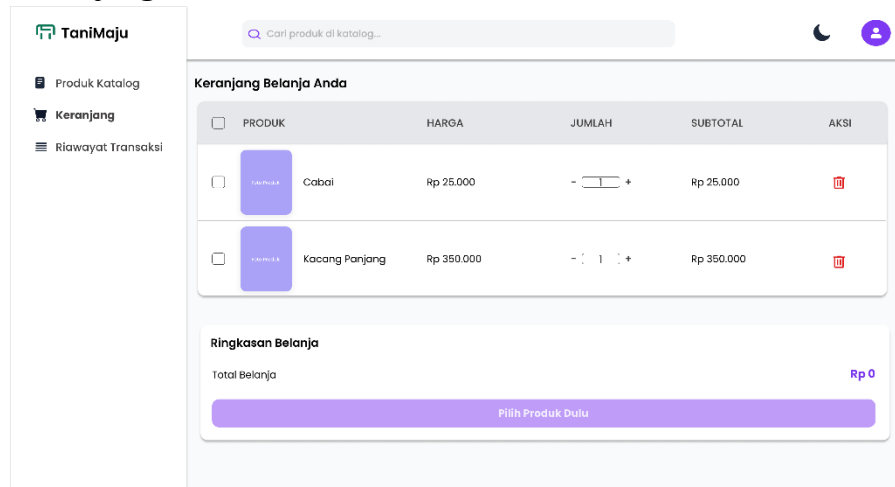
TaniMaju

Produk Katalog
Keranjang
Riawayat Transaksi

Cari produk di katalog...

Keranjang Belanja Anda

| | PRODUK | | HARGA | JUMLAH | SUBTOTAL | AKSI |
|---|---|---|---|---|---|---|
| | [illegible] | Cabai | Rp 25.000 | - 1 + | Rp 25.000 | |
| | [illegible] | Kacang Panjang | Rp 350.000 | - 1 + | Rp 350.000 | |

Ringkasan Belanja

Total Belanja
Rp 0

Pilih Produk Dulu